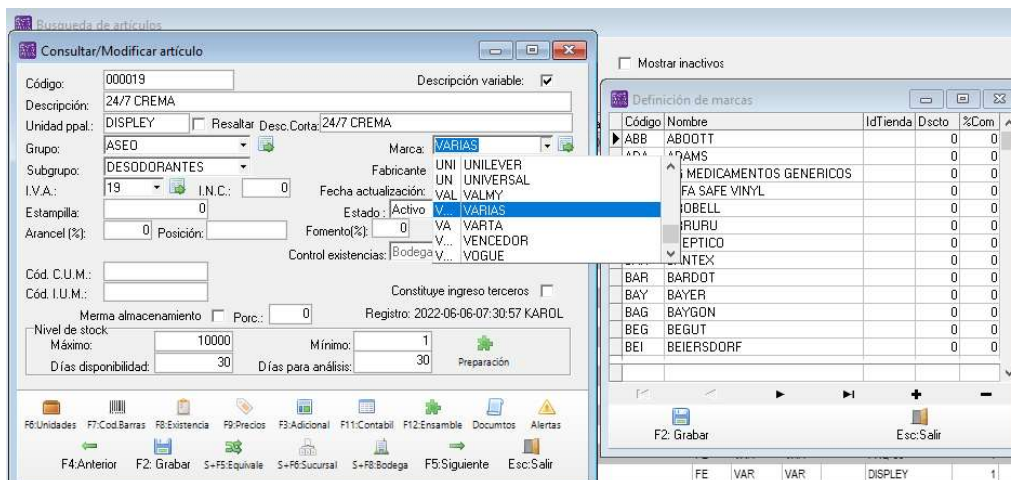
Busqueda de artículos

Consultar/Modificar artículo

Código: 000019
Descripción variable: ☑
Descripción: 24/7 CREMA
Unidad ppal.: DISPLEY
Resaltar
Desc.Corta: 24/7 CREMA
Grupo: ASEO
Marca: VARIAS
Subgrupo: DESODORANTES
Fabricante
I.V.A.: 19
I.N.C.: 0
Fecha actualización:
Estampilla: 0
Estado: Activo
Arancel (%): 0
Posición:
Fomento(%):
Control existencias: Bodega

| | |
|---|---|
| UNI | UNILEVER |
| UN | UNIVERSAL |
| VAL | VALMY |
| V... | VARIAS |
| VA | VARTA |
| V... | VENCEDOR |
| V... | VOGUE |

Cód. C.U.M.:
Cód. I.U.M.:
Constituye ingreso terceros
Merma almacenamiento
Porc.: 0
Registro: 2022-06-06-07:30:57 KAROL
Nivel de stock
Máximo: 10000
Mínimo: 1
Días disponibilidad: 30
Días para análisis: 30
Preparación

F6:Unidades F7:Cod.Barras F8:Existencia F9:Precios F3:Adicional F11:Contabil F12:Ensamble Documtos Alertas
F4:Anterior F2: Grabar S+F5:Equivale S+F6:Sucursal S+F8:Bodega F5:Siguiente Esc:Salir

Mostrar inactivos

Definición de marcas

| Código | Nombre | IdTienda | Dscto | %Com |
|---|---|---|---|---|
| ABB | ABOOTT | | 0 | 0 |
| ADA | ADAMS | | 0 | 0 |
| | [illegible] MEDICAMENTOS GENERICOS | | 0 | 0 |
| | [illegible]FA SAFE VINYL | | 0 | 0 |
| | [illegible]OBELL | | 0 | 0 |
| | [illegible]RURU | | 0 | 0 |
| | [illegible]EPTICO | | 0 | 0 |
| | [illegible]NTEX | | 0 | 0 |
| BAR | BARDOT | | 0 | 0 |
| BAY | BAYER | | 0 | 0 |
| BAG | BAYGON | | 0 | 0 |
| BEG | BEGUT | | 0 | 0 |
| BEI | BEIERSDORF | | 0 | 0 |

F2: Grabar
Esc:Salir

FE VAR VAR DISPLEY 1